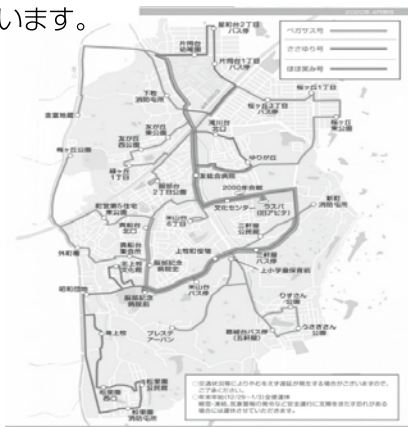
います。

ペガサス号
さきゆり号
ほほ笑み号

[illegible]

片岡台2丁目バス停
片岡台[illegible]
片岡台1丁目バス停
下松消防署
桜ヶ丘2丁目
桜ヶ丘1丁目
桜ヶ丘公園
友が丘西公園
友が丘
滝川台北口
ゆりが丘
星総合病院
緑ヶ丘1丁目
柳ヶ丘5丁目
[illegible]公園
2000年会館
文化センター
ラスパ(旧アピタ)
上牧町役場
上小学校
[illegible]
りすさん公園
うさぎさん公園
服部台バス停(五叉路)
プレステアーバン
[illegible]

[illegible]
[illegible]